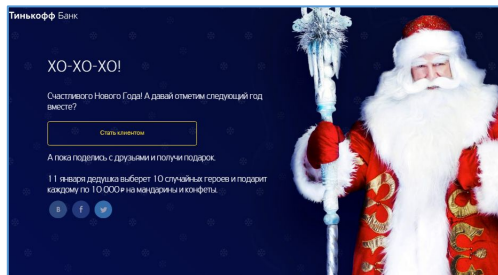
Тинькофф Банк

ХО-ХО-ХО!

Счастливого Нового Года! А давай отметим следующий год вместе?

Стать клиентом

А пока поделись с друзьями и получи подарок.

11 января дедушка выберет 10 случайных героев и подарит каждому по 10 000 ₽ на мандарины и конфеты.

В f